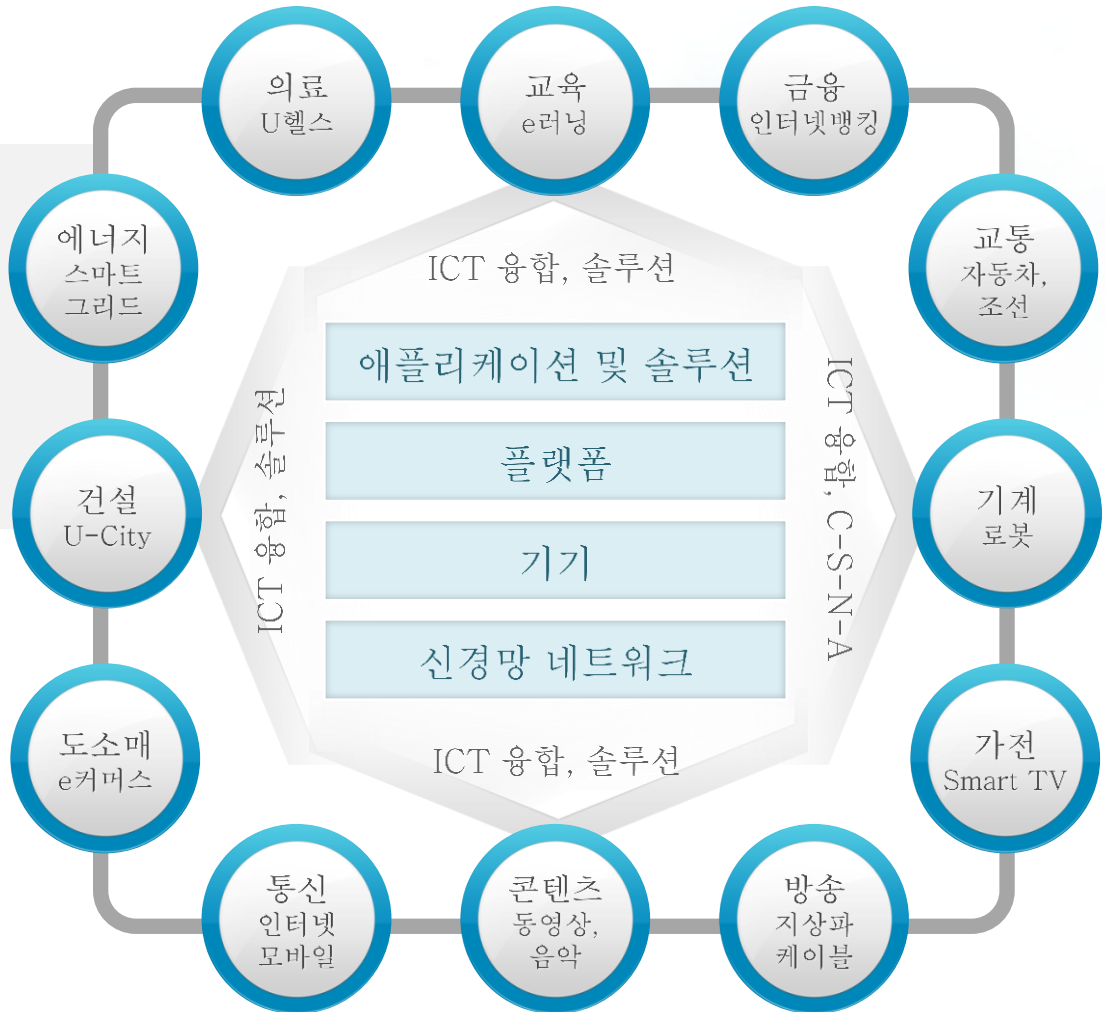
의료
U헬스

교육
e러닝

금융
인터넷뱅킹

에너지
스마트
그리드

교통
자동차,
조선

ICT 융합, 솔루션

애플리케이션 및 솔루션

플랫폼

기기

신경망 네트워크

ICT 융합, 솔루션

ICT 융합, C-S-N-A

ICT 융합, 솔루션

건설
U-City

기계
로봇

도소매
e커머스

가전
Smart TV

통신
인터넷
모바일

콘텐츠
동영상,
음악

방송
지상파
케이블